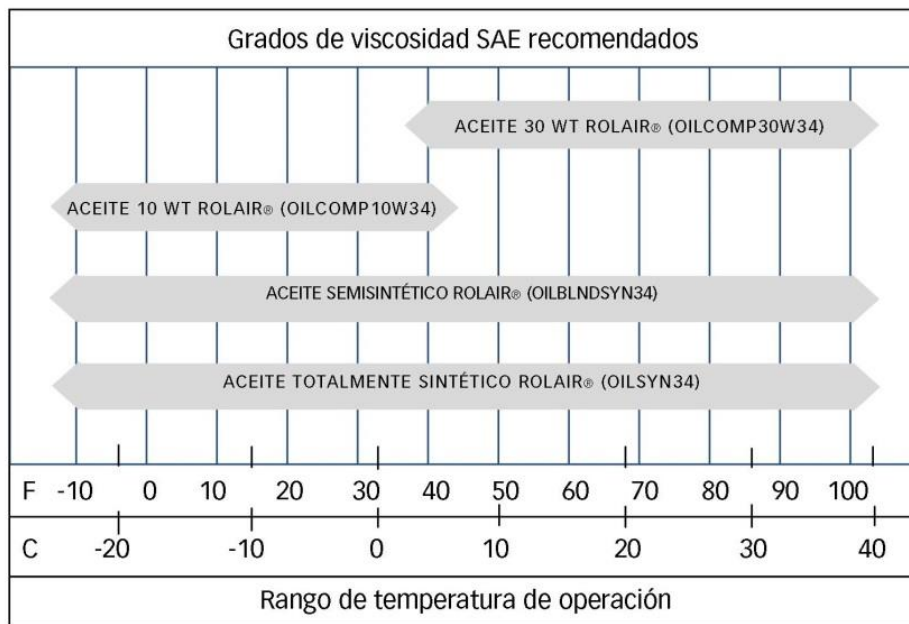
Grados de viscosidad SAE recomendados

ACEITE 30 WT ROLAIR® (OILCOMP30W34)

ACEITE 10 WT ROLAIR® (OILCOMP10W34)

ACEITE SEMISINTÉTICO ROLAIR® (OILBLNDSYN34)

ACEITE TOTALMENTE SINTÉTICO ROLAIR® (OILSYN34)

F -10 0 10 20 30 40 50 60 70 80 90 100

C -20 -10 0 10 20 30 40

Rango de temperatura de operación